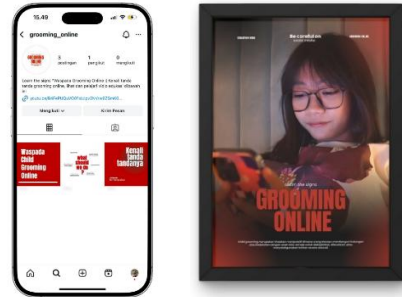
15.49

grooming_online

3 postingan
1 pengikut
0 mengikuti

Learn the signs "Waspada Grooming Online & Kenali tanda-tanda grooming online. Buat dan pelajari cara waspada di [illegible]

youtu.be/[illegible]

Mengikuti
Kirim Pesan

Waspada Child Grooming Online

Kenali tanda tandanya

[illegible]

learn the signs

GROOMING ONLINE

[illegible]